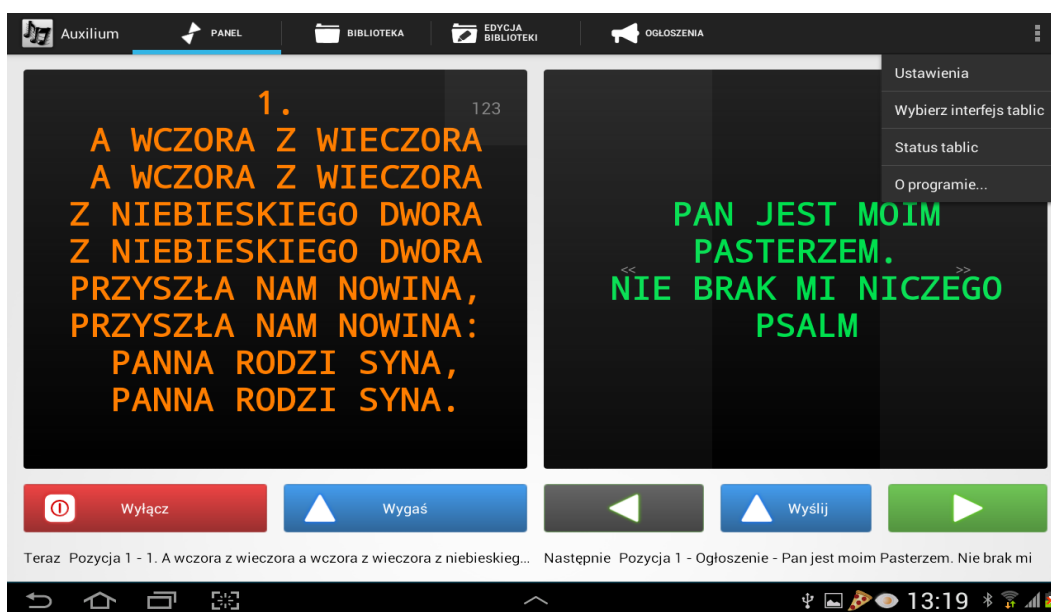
Auxilium PANEL BIBLIOTEKA EDYCJA BIBLIOTEKI OGŁOSZENIA

Ustawienia
Wybierz interfejs tablic
Status tablic
O programie...

1.
A WCZORA Z WIECZORA
A WCZORA Z WIECZORA
Z NIEBIESKIEGO DWORA
Z NIEBIESKIEGO DWORA
PRZYSZŁA NAM NOWINA,
PRZYSZŁA NAM NOWINA:
PANNA RODZI SYNA,
PANNA RODZI SYNA.

123

PAN JEST MOIM PASTERZEM.
NIE BRAK MI NICZEGO
PSALM

<< >>

Wyłącz
Wygaś
Wyślij

Teraz Pozycja 1 - 1. A wczora z wieczora a wczora z wieczora z niebieskieg... Następnie Pozycja 1 - Ogłoszenie - Pan jest moim Pasterzem. Nie brak mi

13:19